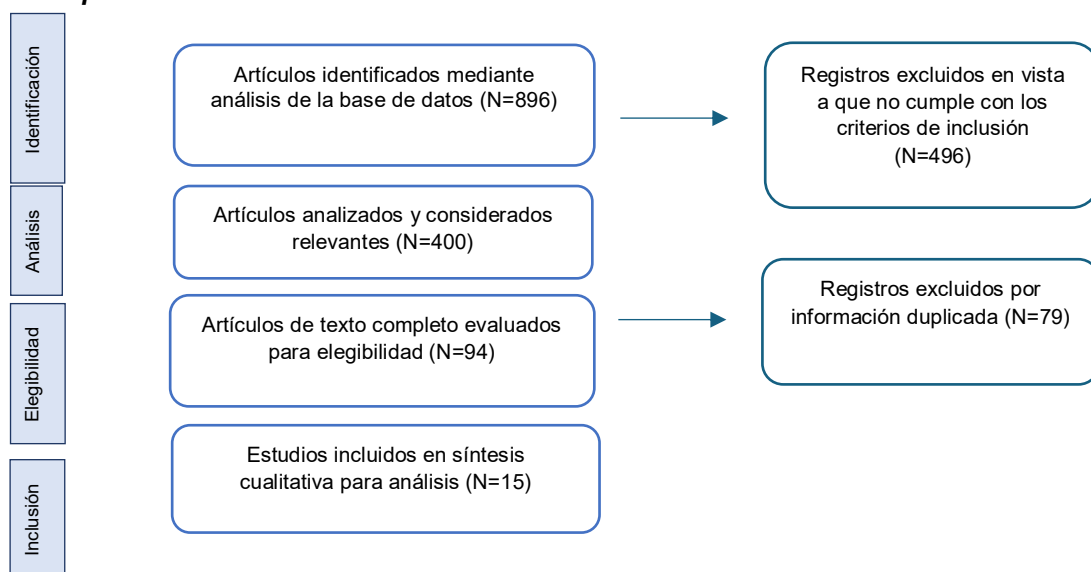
Identificación

Artículos identificados mediante análisis de la base de datos (N=896)

Registros excluidos en vista a que no cumple con los criterios de inclusión (N=496)

Análisis

Artículos analizados y considerados relevantes (N=400)

Registros excluidos por información duplicada (N=79)

Elegibilidad

Artículos de texto completo evaluados para elegibilidad (N=94)

Inclusión

Estudios incluidos en síntesis cualitativa para análisis (N=15)